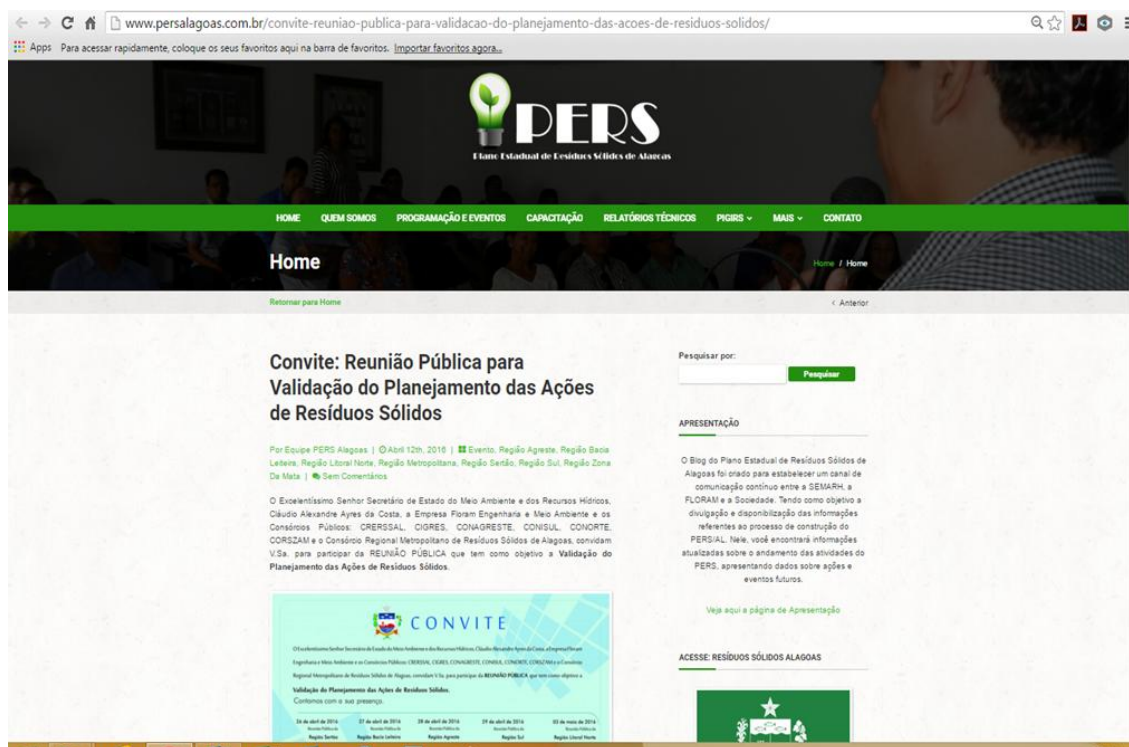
www.persalagoas.com.br/convite-reuniao-publica-para-validacao-do-planejamento-das-acoes-de-residuos-solidos/

Apps Para acessar rapidamente, coloque os seus favoritos aqui na barra de favoritos. Importar favoritos agora...

PERS
Plano Estadual de Resíduos Sólidos de Alagoas

HOME QUEM SOMOS PROGRAMAÇÃO E EVENTOS CAPACITAÇÃO RELATÓRIOS TÉCNICOS PIGIRS MAIS CONTATO

Home

Home / Home

Retornar para Home

‹ Anterior

Convite: Reunião Pública para Validação do Planejamento das Ações de Resíduos Sólidos

Por Equipe PERS Alagoas | Abril 12th, 2016 | Evento, Região Agreste, Região Bacia Leiteira, Região Litoral Norte, Região Metropolitana, Região Sertão, Região Sul, Região Zona Da Mata | Sem Comentários

O Excelentíssimo Senhor Secretário de Estado do Meio Ambiente e dos Recursos Hídricos, Cláudio Alexandre Ayres da Costa, a Empresa Floram Engenharia e Meio Ambiente e os Consórcios Públicos: CRERSSAL, CIGRES, CONAGRESTE, CONISUL, CONORTE, CORSZAM e o Consórcio Regional Metropolitano de Resíduos Sólidos de Alagoas, convidam V.Sa. para participar da REUNIÃO PÚBLICA que tem como objetivo a Validação do Planejamento das Ações de Resíduos Sólidos.

CONVITE

O Excelentíssimo Senhor Secretário de Estado do Meio Ambiente e dos Recursos Hídricos, Cláudio Alexandre Ayres da Costa, a Empresa Floram Engenharia e Meio Ambiente e os Consórcios Públicos: CRERSSAL, CIGRES, CONAGRESTE, CONISUL, CONORTE, CORSZAM e o Consórcio Regional Metropolitano de Resíduos Sólidos de Alagoas, convidam V.Sa. para participar da REUNIÃO PÚBLICA que tem como objetivo a Validação do Planejamento das Ações de Resíduos Sólidos.

Contamos com a sua presença.

26 de abril de 2016 Região Sertão
27 de abril de 2016 Região Bacia Leiteira
28 de abril de 2016 Região Agreste
29 de abril de 2016 Região Sul
03 de maio de 2016 Região Litoral Norte

Pesquisar por:

Pesquisar

APRESENTAÇÃO

O Blog do Plano Estadual de Resíduos Sólidos de Alagoas foi criado para estabelecer um canal de comunicação contínuo entre a SEMARH, a FLORAM e a Sociedade. Tendo como objetivo a divulgação e disponibilização das informações referentes ao processo de construção do PERS/AL. Nele, você encontrará informações atualizadas sobre o andamento das atividades do PERS, apresentando dados sobre ações e eventos futuros.

Veja aqui a página de Apresentação

ACESSE: RESÍDUOS SÓLIDOS ALAGOAS